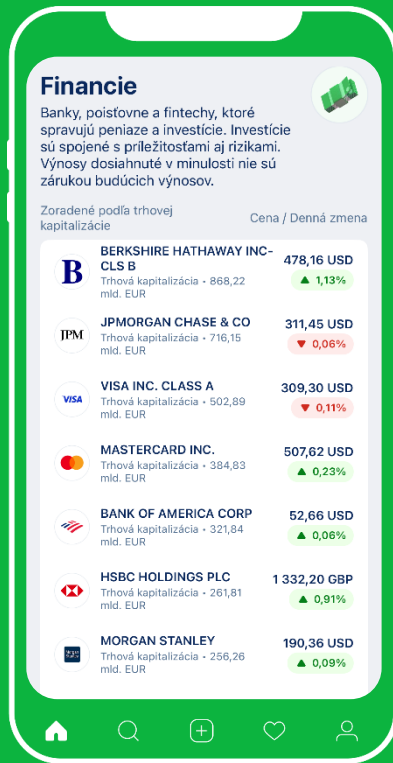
Financie

Banky, poisťovne a fintechy, ktoré spravujú peniaze a investície. Investície sú spojené s príležitosťami aj rizikami. Výnosy dosiahnuté v minulosti nie sú zárukou budúcich výnosov.

Zoradené podľa trhovej kapitalizácie

Cena / Denná zmena

B
BERKSHIRE HATHAWAY INC-CLS B
Trhová kapitalizácia • 868,22 mld. EUR
478,16 USD
1,13%

JPM
JPMORGAN CHASE & CO
Trhová kapitalizácia • 716,15 mld. EUR
311,45 USD
0,06%

VISA
VISA INC. CLASS A
Trhová kapitalizácia • 502,89 mld. EUR
309,30 USD
0,11%

MASTERCARD INC.
Trhová kapitalizácia • 384,83 mld. EUR
507,62 USD
0,23%

BANK OF AMERICA CORP
Trhová kapitalizácia • 321,84 mld. EUR
52,66 USD
0,06%

HSBC HOLDINGS PLC
Trhová kapitalizácia • 261,81 mld. EUR
1 332,20 GBP
0,91%

MORGAN STANLEY
Trhová kapitalizácia • 256,26 mld. EUR
190,36 USD
0,09%